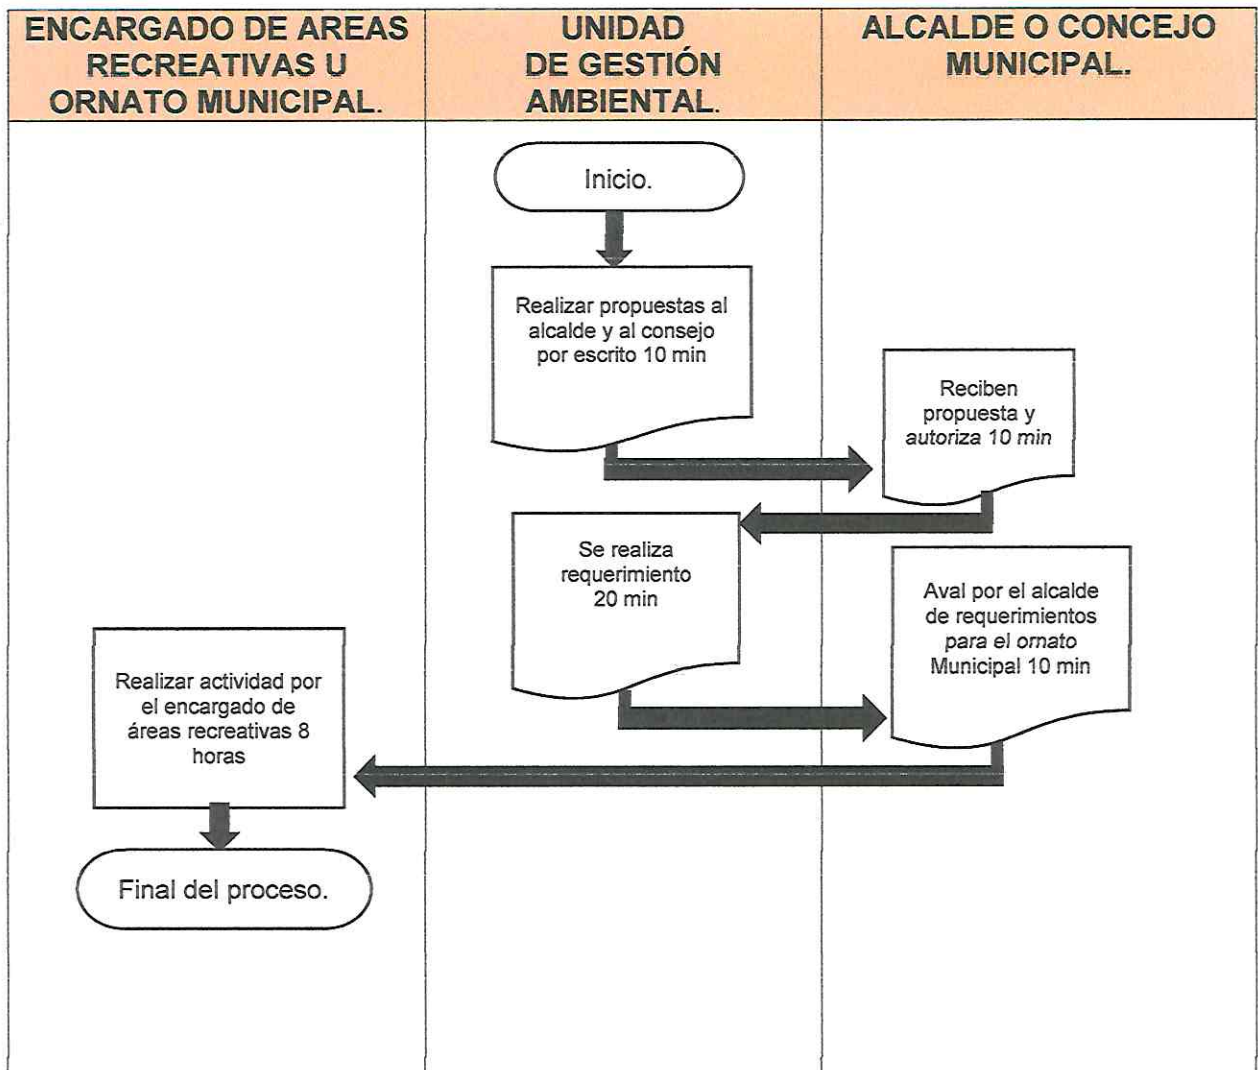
| ENCARGADO DE AREAS RECREATIVAS U ORNATO MUNICIPAL. | UNIDAD DE GESTIÓN AMBIENTAL. | ALCALDE O CONCEJO MUNICIPAL. |
|---|---|---|

Inicio.

Realizar propuestas al alcalde y al consejo por escrito 10 min

Reciben propuesta y autoriza 10 min

Se realiza requerimiento 20 min

Aval por el alcalde de requerimientos para el ornato Municipal 10 min

Realizar actividad por el encargado de áreas recreativas 8 horas

Final del proceso.